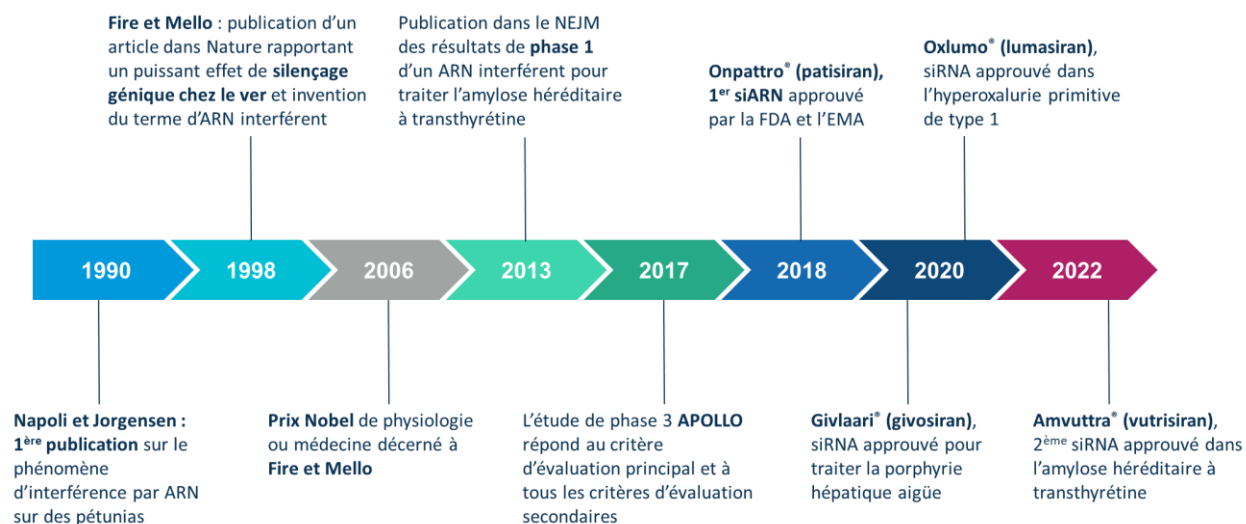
Fire et Mello : publication d'un article dans Nature rapportant un puissant effet de silençage génique chez le ver et invention du terme d'ARN interférent

Publication dans le NEJM des résultats de phase 1 d'un ARN interférent pour traiter l'amylose héréditaire à transthyrétine

Onpattro® (patisiran), 1$^{er}$ siARN approuvé par la FDA et l'EMA

Oxlumo® (lumasiran), siRNA approuvé dans l'hyperoxalurie primitive de type 1

1990

1998

2006

2013

2017

2018

2020

2022

Napoli et Jorgensen : 1$^{ère}$ publication sur le phénomène d'interférence par ARN sur des pétunias

Prix Nobel de physiologie ou médecine décerné à Fire et Mello

L'étude de phase 3 APOLLO répond au critère d'évaluation principal et à tous les critères d'évaluation secondaires

Givlaari® (givosiran), siRNA approuvé pour traiter la porphyrie hépatique aigüe

Amvuttra® (vutrisiran), 2$^{ème}$ siRNA approuvé dans l'amylose héréditaire à transthyrétine